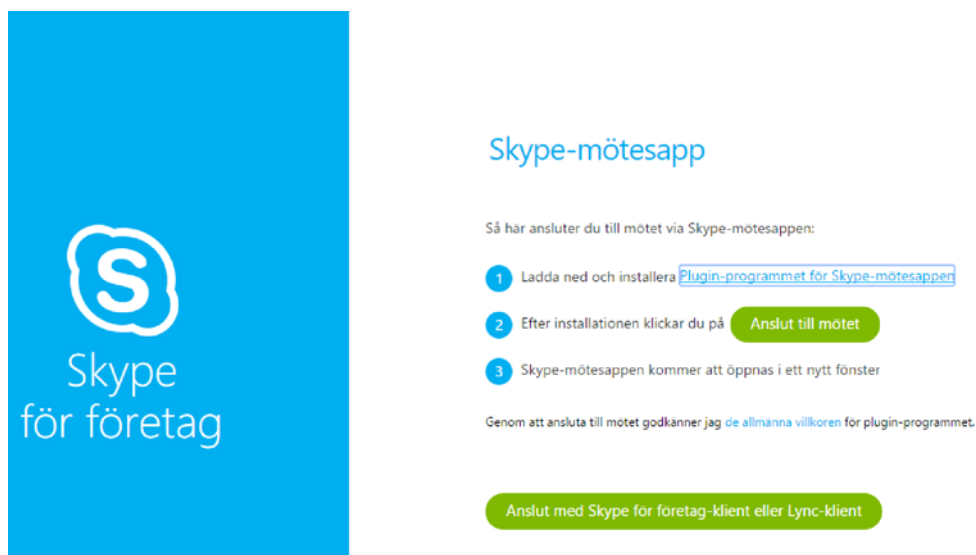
S

Skype
för företag

Skype-mötesapp

Så här ansluter du till mötet via Skype-mötesappen:

1 Ladda ned och installera Plugin-programmet för Skype-mötesappen

2 Efter installationen klickar du på Anslut till mötet

3 Skype-mötesappen kommer att öppnas i ett nytt fönster

Genom att ansluta till mötet godkänner jag de allmänna villkoren för plugin-programmet.

Anslut med Skype för företag-klient eller Lync-klient